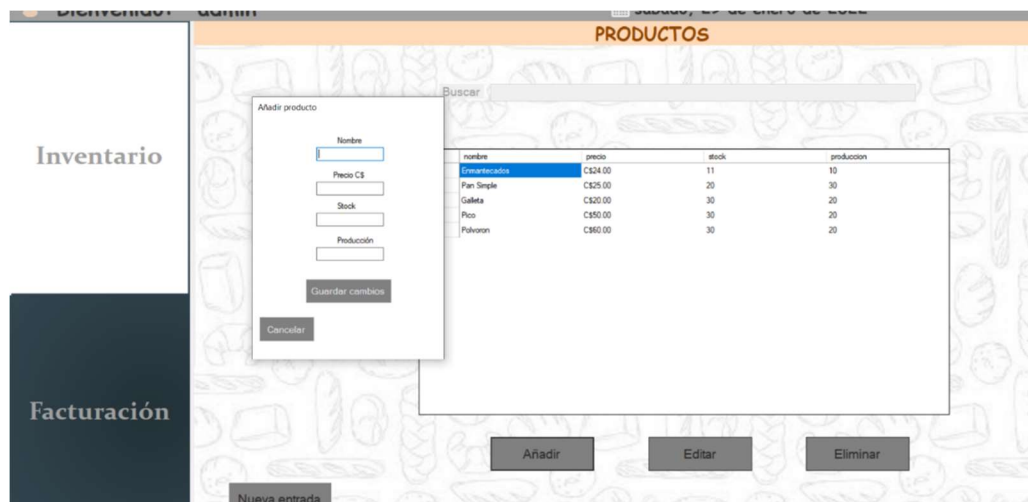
Bienvenido: admin

sábado, 29 de enero de 2022

PRODUCTOS

Inventario

Facturación

Buscar

Añadir producto

Nombre

Precio C$

Stock

Producción

Guardar cambios

Cancelar

| nombre | precio | stock | produccion |
|---|---|---|---|
| Enmantecados | C$24.00 | 11 | 10 |
| Pan Simple | C$25.00 | 20 | 30 |
| Galleta | C$20.00 | 30 | 20 |
| Pico | C$50.00 | 30 | 20 |
| Polvoron | C$60.00 | 30 | 20 |

Añadir

Editar

Eliminar

Nueva entrada